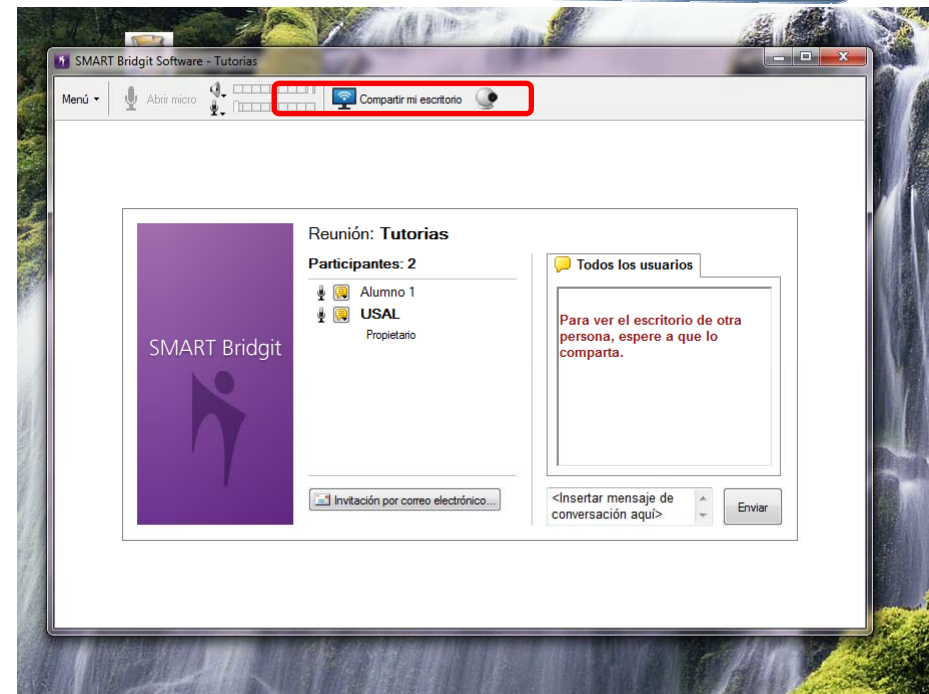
SMART Bridgit Software - Tutorias

Menú
Abrir micro
Compartir mi escritorio

SMART Bridgit

Reunión: Tutorias

Participantes: 2

Alumno 1
USAL
Propietario

Todos los usuarios

Para ver el escritorio de otra persona, espere a que lo comparta.

Invitación por correo electrónico...

<Insertar mensaje de conversación aquí>

Enviar